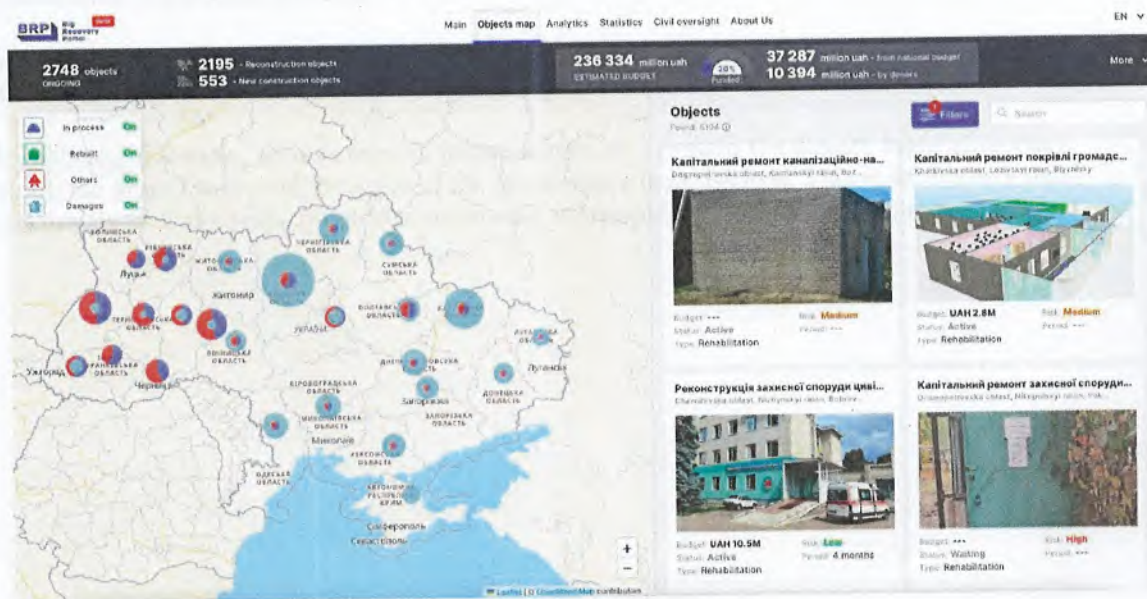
BRP Big Recovery Portal beta

Main Objects map Analytics Statistics Civil oversight About Us

EN

2748 objects ONGOING

2195 - Reconstruction objects
553 - New construction objects

236 334 million uah ESTIMATED BUDGET

28% Funded

37 287 million uah - from national budget
10 394 million uah - by donors

More

In process On
Rebuilt On
Others On
Damages On

ВОЛИНСЬКА ОБЛАСТЬ
РІВНЕНСЬКА ОБЛАСТЬ
ЖИТОМИРСЬКА ОБЛАСТЬ
ЧЕРНІГІВСЬКА ОБЛАСТЬ
СУМСЬКА ОБЛАСТЬ
Луцьк
Житомир
ТЕРНОПІЛЬСЬКА ОБЛАСТЬ
ХМЕЛЬНИЦЬКА ОБЛАСТЬ
ВІННИЦЬКА ОБЛАСТЬ
Україна
ПОЛТАВСЬКА ОБЛАСТЬ
ЛУГАНСЬКА ОБЛАСТЬ
Ужгород
ІВАНО-ФРАНКІВСЬКА ОБЛАСТЬ
Чернівці
ДНІПРОПЕТРОВСЬКА ОБЛАСТЬ
Луганськ
КІРОВОГРАДСЬКА ОБЛАСТЬ
Запоріжжя
ДОНЕЦЬКА ОБЛАСТЬ
МИКОЛАЇВСЬКА ОБЛАСТЬ
ЗАПОРІЗЬКА ОБЛАСТЬ
Миколаїв
ХЕРСОНСЬКА ОБЛАСТЬ
ОДЕСЬКА ОБЛАСТЬ
АВТОНОМНА РЕСПУБЛІКА КРИМ
Сімферополь
Севастополь

Leaflet | © OpenStreetMap contributors

Objects
Found: 5104

Filters
Search

Капітальний ремонт каналізаційно-на...
Dnipropetrovska oblast, Kamianskyi raion, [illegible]
Budget: ---
Risk: Medium
Status: Active
Period: ---
Type: Rehabilitation

Капітальний ремонт покрівлі громадс...
Kharkivska oblast, Lozivskyi raion, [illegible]
Budget: UAH 2.8M
Risk: Medium
Status: Active
Period: ---
Type: Rehabilitation

Реконструкція захисної споруди циві...
Chernihivska oblast, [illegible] raion, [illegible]
Budget: UAH 10.5M
Risk: Low
Status: Active
Period: 4 months
Type: Rehabilitation

Капітальний ремонт захисної споруди...
Dnipropetrovska oblast, Nikopolskyi raion, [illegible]
Budget: ---
Risk: High
Status: Waiting
Period: ---
Type: Rehabilitation